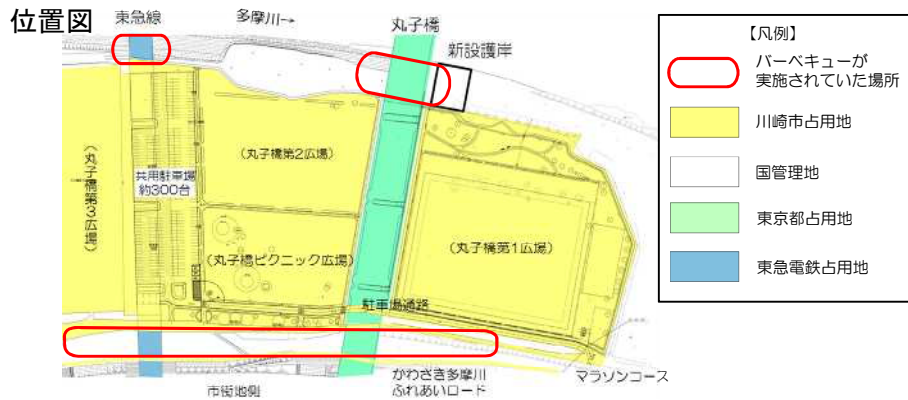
位置図

東急線

多摩川→

丸子橋

新設護岸

（丸子橋第3広場）

共用駐車場
約300台

（丸子橋第2広場）

（丸子橋ピクニック広場）

（丸子橋第1広場）

駐車場通路

かわさき多摩川
ふれあいロード

市街地側

マラソンコース

【凡例】

バーベキューが
実施されていた場所

川崎市占用地

国管理地

東京都占用地

東急電鉄占用地